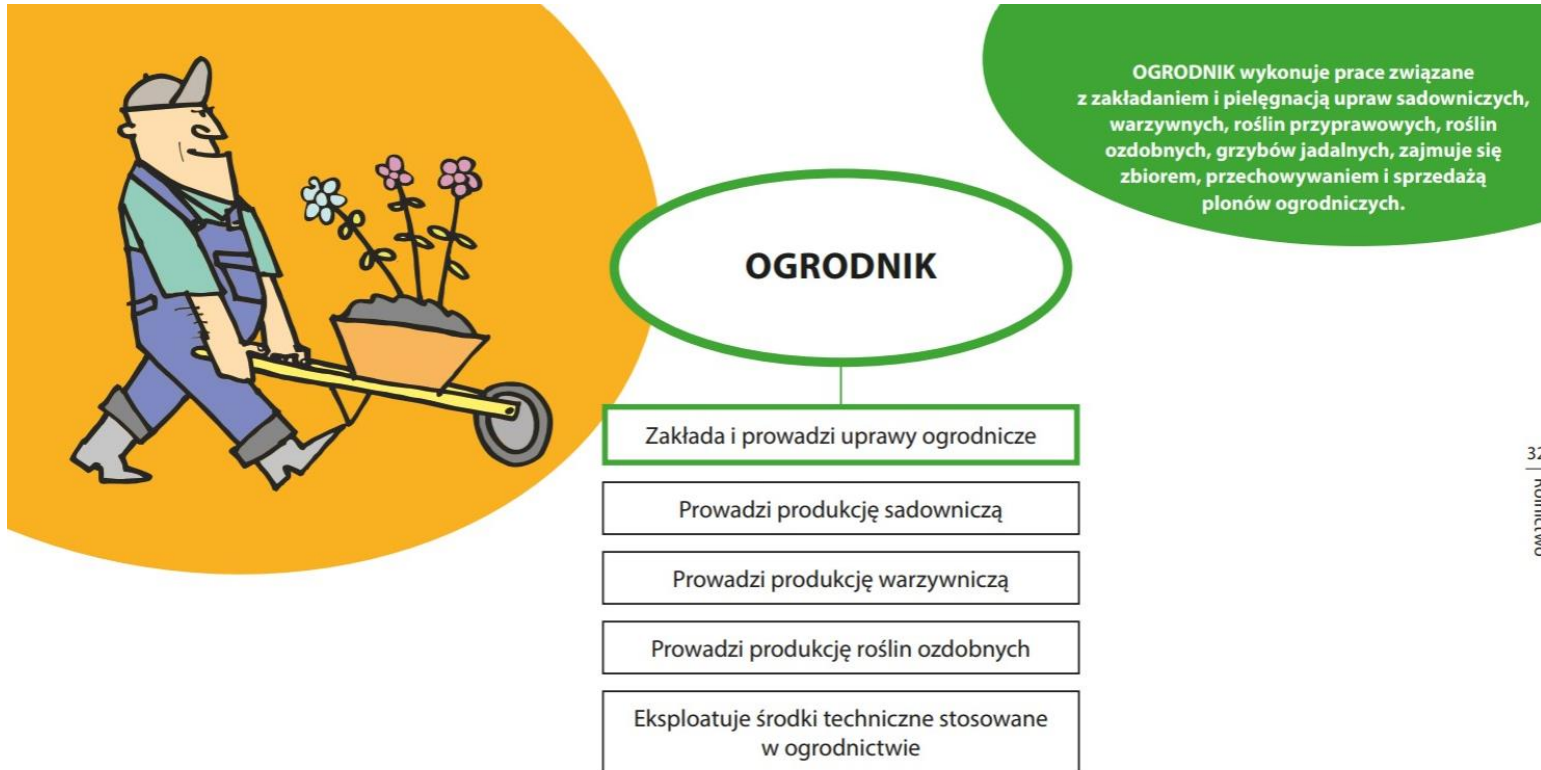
OGRODNIK wykonuje prace związane z zakładaniem i pielęgnacją upraw sadowniczych, warzywnych, roślin przyprawowych, roślin ozdobnych, grzybów jadalnych, zajmuje się zbiorem, przechowywaniem i sprzedażą plonów ogrodniczych.

OGRODNIK

Zakłada i prowadzi uprawy ogrodnicze

Prowadzi produkcję sadowniczą

Prowadzi produkcję warzywniczą

Prowadzi produkcję roślin ozdobnych

Eksploatuje środki techniczne stosowane w ogrodnictwie

32 | Rolnictwo